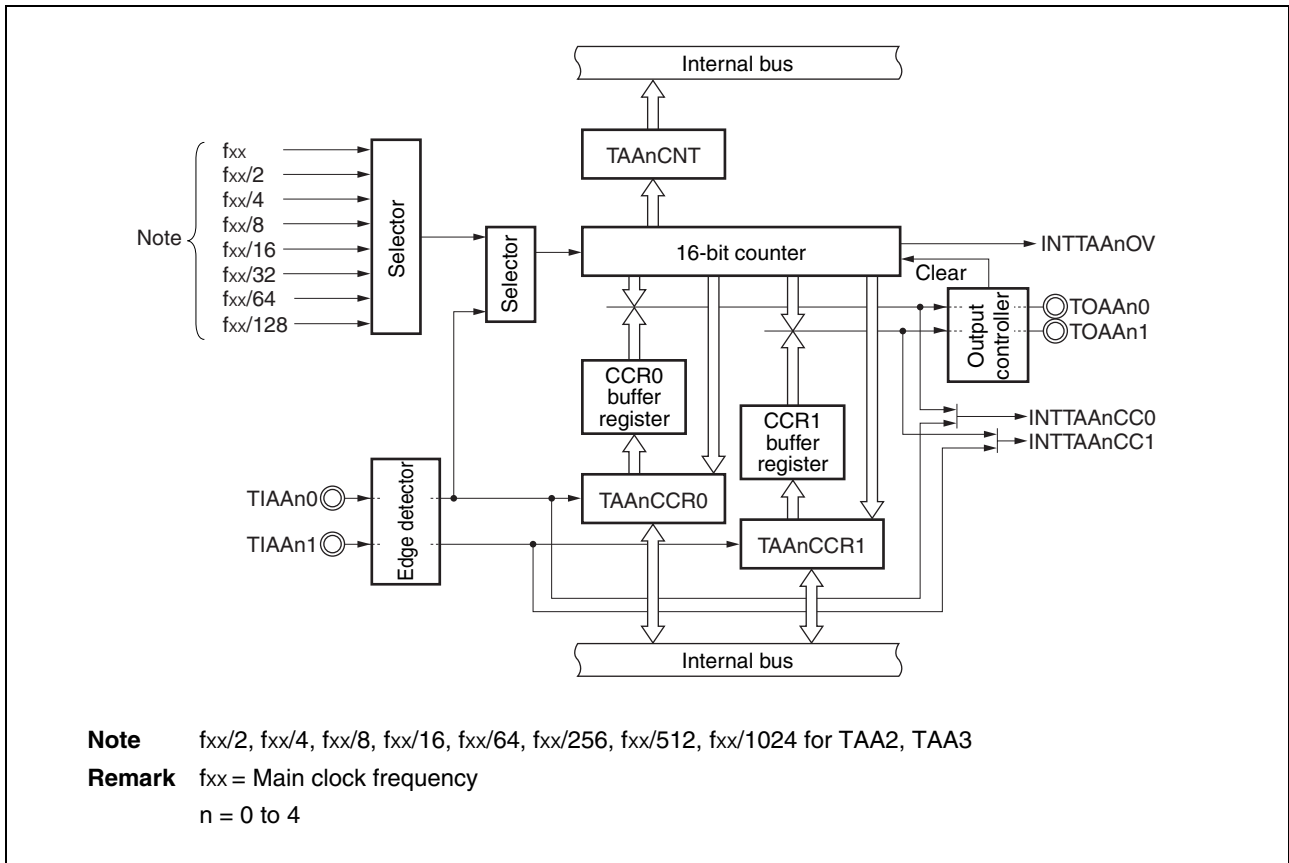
Internal bus

TAAnCNT

Note

fxx
fxx/2
fxx/4
fxx/8
fxx/16
fxx/32
fxx/64
fxx/128

Selector

Selector

16-bit counter

INTTAAnOV

Clear

Output controller

TOAAn0
TOAAn1

CCR0 buffer register

CCR1 buffer register

INTTAAnCC0
INTTAAnCC1

TIAAn0
TIAAn1

Edge detector

TAAnCCR0

TAAnCCR1

Internal bus

**Note** fxx/2, fxx/4, fxx/8, fxx/16, fxx/64, fxx/256, fxx/512, fxx/1024 for TAA2, TAA3

**Remark** fxx = Main clock frequency
n = 0 to 4